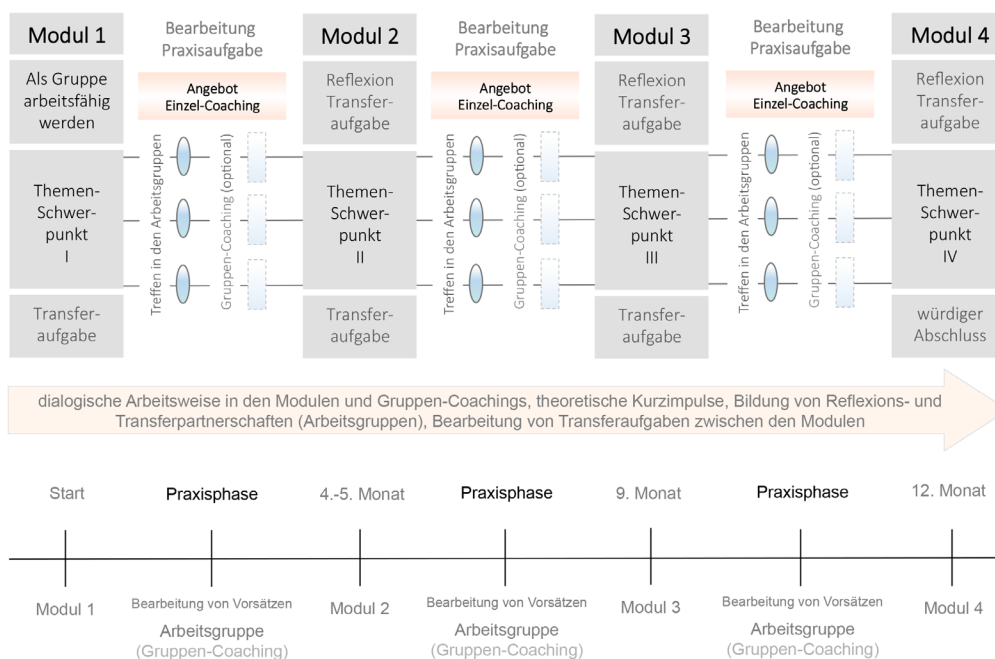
Modul 1

Als Gruppe arbeitsfähig werden

Themen-Schwerpunkt I

Transferaufgabe

Bearbeitung Praxisaufgabe

Angebot Einzel-Coaching

Treffen in den Arbeitsgruppen

Gruppen-Coaching (optional)

Modul 2

Reflexion Transferaufgabe

Themen-Schwerpunkt II

Transferaufgabe

Bearbeitung Praxisaufgabe

Angebot Einzel-Coaching

Treffen in den Arbeitsgruppen

Gruppen-Coaching (optional)

Modul 3

Reflexion Transferaufgabe

Themen-Schwerpunkt III

Transferaufgabe

Bearbeitung Praxisaufgabe

Angebot Einzel-Coaching

Treffen in den Arbeitsgruppen

Gruppen-Coaching (optional)

Modul 4

Reflexion Transferaufgabe

Themen-Schwerpunkt IV

würdiger Abschluss

dialogische Arbeitsweise in den Modulen und Gruppen-Coachings, theoretische Kurzimpulse, Bildung von Reflexions- und Transferpartnerschaften (Arbeitsgruppen), Bearbeitung von Transferaufgaben zwischen den Modulen

Start

Praxisphase

4.-5. Monat

Praxisphase

9. Monat

Praxisphase

12. Monat

Modul 1

Bearbeitung von Vorsätzen
Arbeitsgruppe
(Gruppen-Coaching)

Modul 2

Bearbeitung von Vorsätzen
Arbeitsgruppe
(Gruppen-Coaching)

Modul 3

Bearbeitung von Vorsätzen
Arbeitsgruppe
(Gruppen-Coaching)

Modul 4